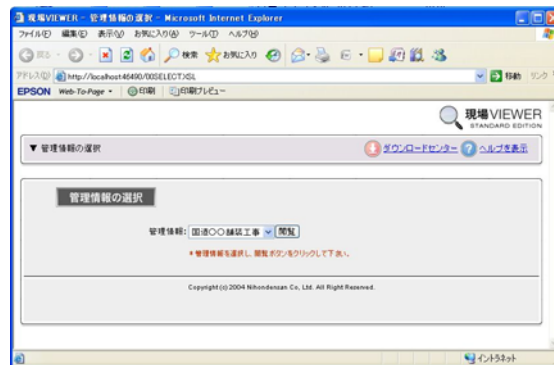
現場VIEWER - 管理情報の選択 - Microsoft Internet Explorer

ファイル(F) 編集(E) 表示(V) お気に入り(A) ツール(T) ヘルプ(H)

戻る 検索 お気に入り

アドレス(D) http://localhost:46490/00SELECT.XSL

移動 リンク

EPSON Web-To-Page 印刷 印刷プレビュー

現場VIEWER STANDARD EDITION

▼ 管理情報の選択

ダウンロードセンター ヘルプを表示

管理情報の選択

管理情報: 国道○○舗装工事 閲覧

＊管理情報を選択し、閲覧ボタンをクリックして下さい。

Copyright (c) 2004 Nihondensan Co., Ltd. All Right Reserved.

イントラネット